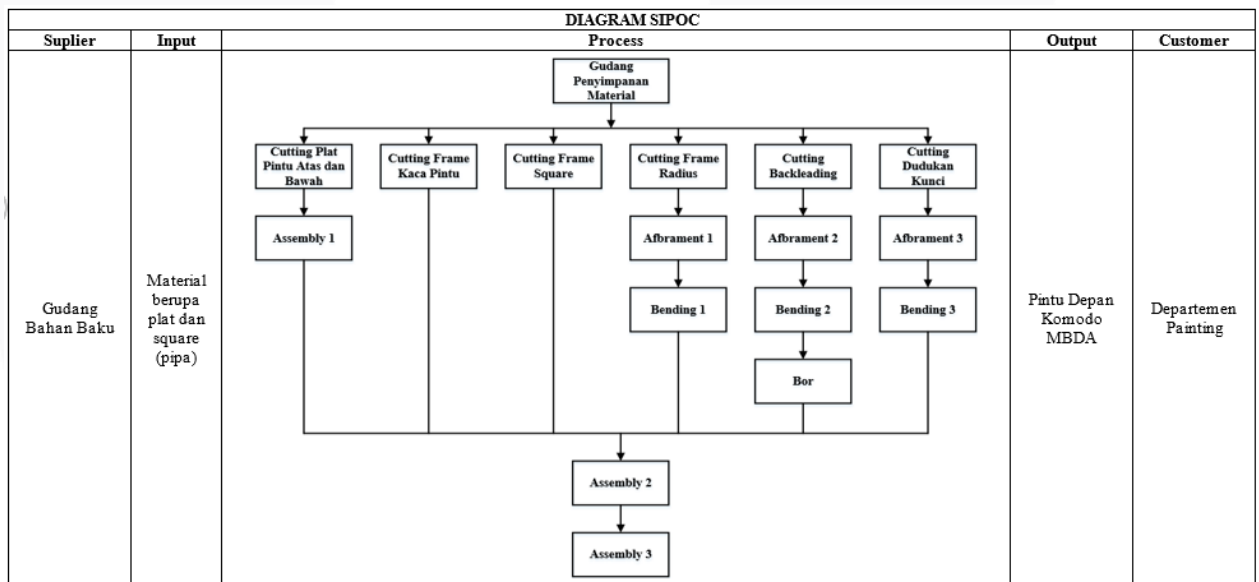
DIAGRAM SIPOC

| Suplier | Input | Process | Output | Customer |
|---|---|---|---|---|
| Gudang Bahan Baku | Material berupa plat dan square (pipa) | Gudang Penyimpanan Material; Cutting Plat Pintu Atas dan Bawah; Cutting Frame Kaca Pintu; Cutting Frame Square; Cutting Frame Radius; Cutting Backleading; Cutting Dudukan Kunci; Assembly 1; Afbrament 1; Afbrament 2; Afbrament 3; Bending 1; Bending 2; Bending 3; Bor; Assembly 2; Assembly 3 | Pintu Depan Komodo MBDA | Departemen Painting |